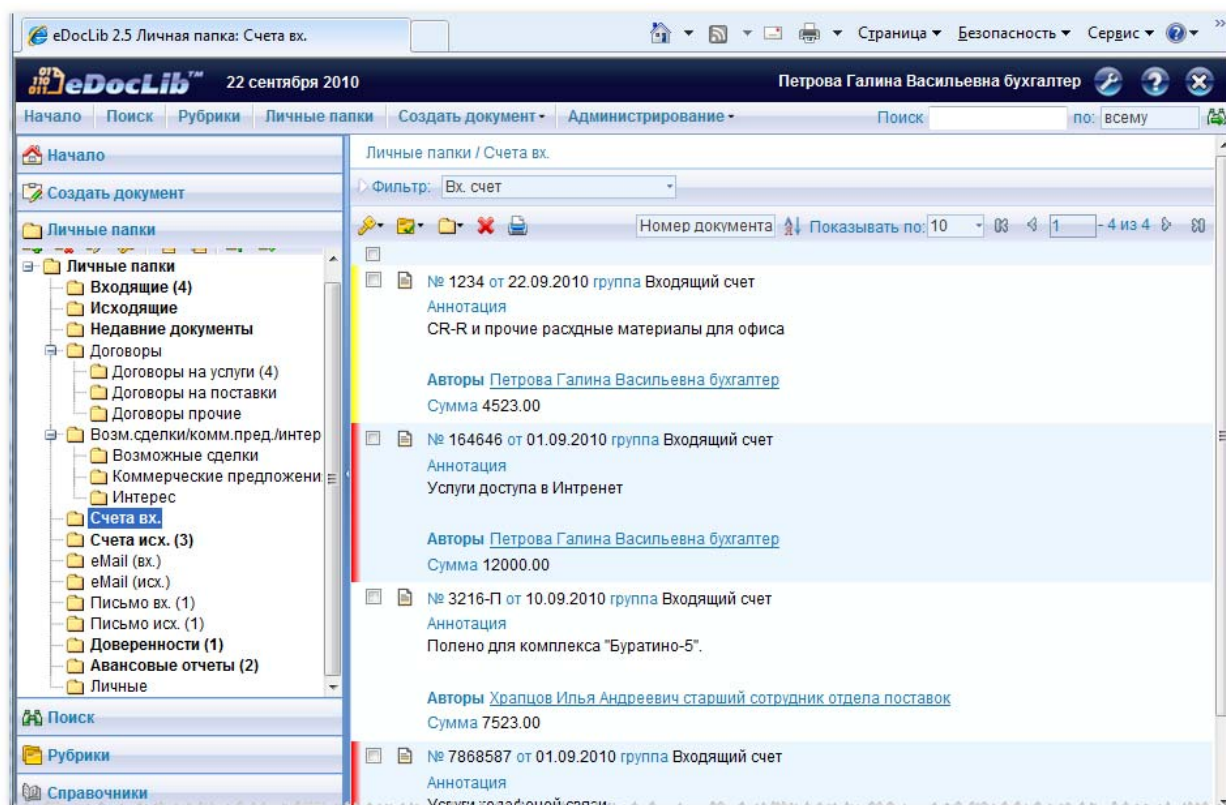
eDocLib 2.5 Личная папка: Счета вх.

Страница ▾ Безопасность ▾ Сервис ▾

eDocLib 22 сентября 2010

Петрова Галина Васильевна бухгалтер

Начало | Поиск | Рубрики | Личные папки | Создать документ ▾ | Администрирование ▾ | Поиск | по: всему

Начало

Создать документ

Личные папки

Личные папки
Входящие (4)
Исходящие
Недавние документы
Договоры
Договоры на услуги (4)
Договоры на поставки
Договоры прочие
Возм.сделки/комм.пред./интер
Возможные сделки
Коммерческие предложени
Интерес
Счета вх.
Счета исх. (3)
eMail (вх.)
eMail (исх.)
Письмо вх. (1)
Письмо исх. (1)
Доверенности (1)
Авансовые отчеты (2)
Личные

Поиск

Рубрики

Справочники

Личные папки / Счета вх.

Фильтр: Вх. счет

Номер документа | Показывать по: 10 | 1 | - 4 из 4

№ 1234 от 22.09.2010 группа Входящий счет
Аннотация
CR-R и прочие расхдные материалы для офиса

Авторы Петрова Галина Васильевна бухгалтер
Сумма 4523.00

№ 164646 от 01.09.2010 группа Входящий счет
Аннотация
Услуги доступа в Интренет

Авторы Петрова Галина Васильевна бухгалтер
Сумма 12000.00

№ 3216-П от 10.09.2010 группа Входящий счет
Аннотация
Полено для комплекса "Буратино-5".

Авторы Храпцов Илья Андреевич старший сотрудник отдела поставок
Сумма 7523.00

№ 7868587 от 01.09.2010 группа Входящий счет
Аннотация
Услуги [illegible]